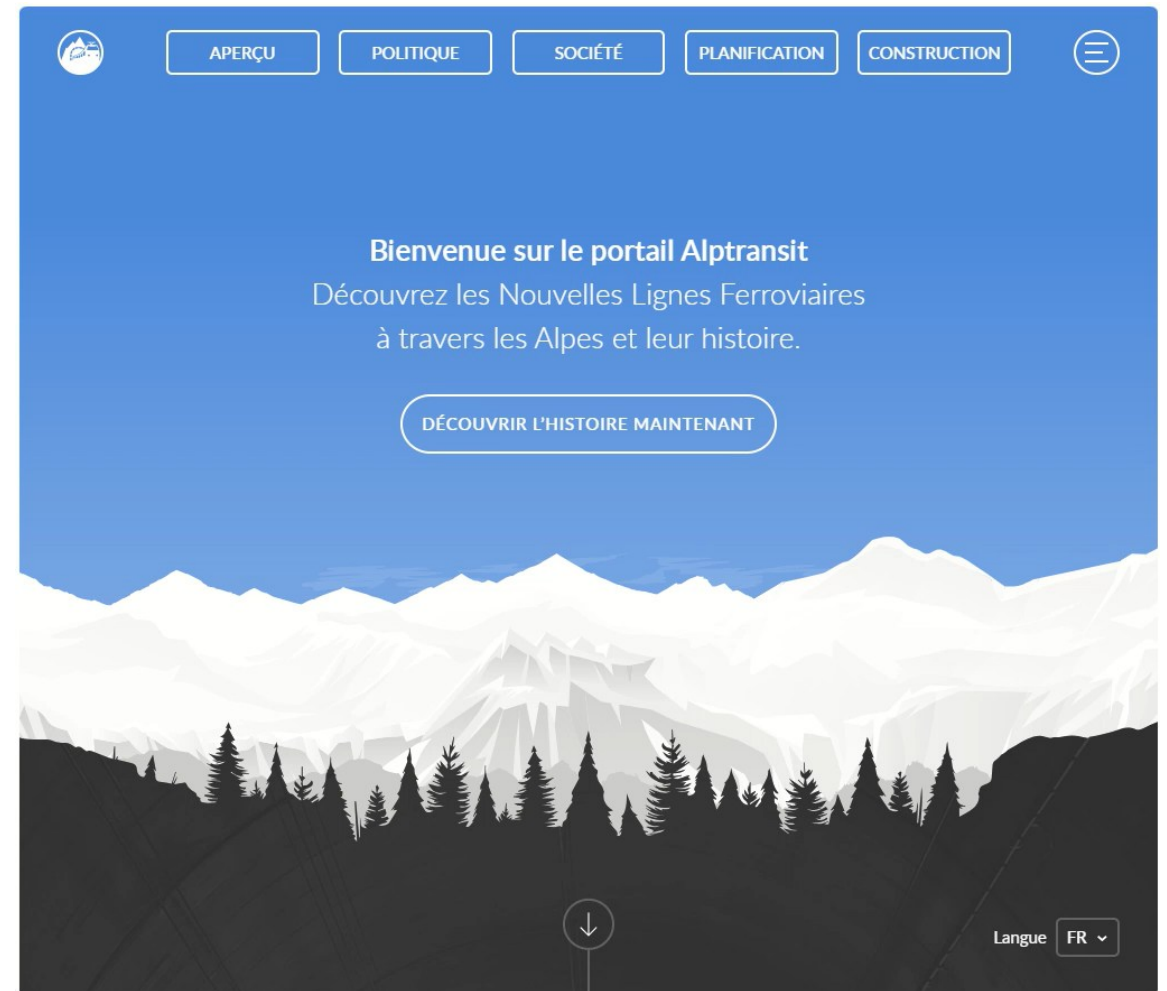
APERÇU POLITIQUE SOCIÉTÉ PLANIFICATION CONSTRUCTION

Bienvenue sur le portail Alptransit

Découvrez les Nouvelles Lignes Ferroviaires à travers les Alpes et leur histoire.

DÉCOUVRIR L'HISTOIRE MAINTENANT

Langue FR